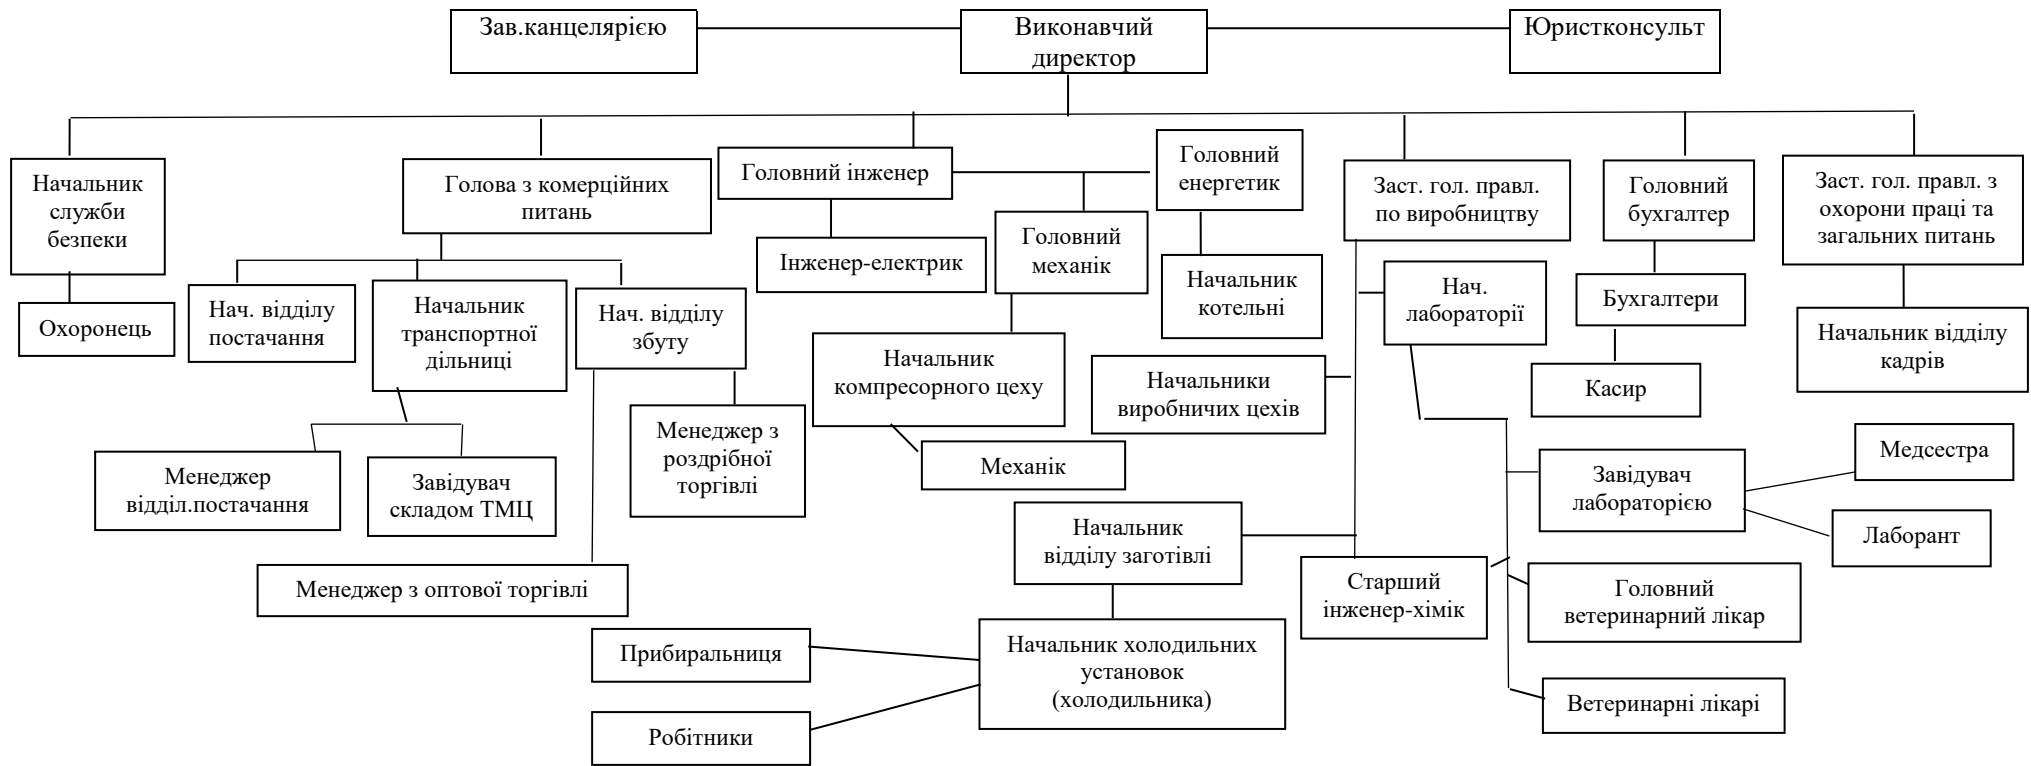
Зав.канцелярією

Виконавчий директор

Юристконсульт

Начальник служби безпеки

Охоронець

Голова з комерційних питань

Нач. відділу постачання

Начальник транспортної дільниці

Нач. відділу збуту

Менеджер відділ.постачання

Завідувач складом ТМЦ

Менеджер з роздрібної торгівлі

Менеджер з оптової торгівлі

Головний інженер

Інженер-електрик

Головний механік

Начальник компресорного цеху

Механік

Головний енергетик

Начальник котельні

Начальники виробничих цехів

Начальник відділу заготівлі

Прибиральниця

Робітники

Начальник холодильних установок (холодильника)

Заст. гол. правл. по виробництву

Нач. лабораторії

Завідувач лабораторією

Медсестра

Лаборант

Старший інженер-хімік

Головний ветеринарний лікар

Ветеринарні лікарі

Головний бухгалтер

Бухгалтери

Касир

Заст. гол. правл. з охорони праці та загальних питань

Начальник відділу кадрів